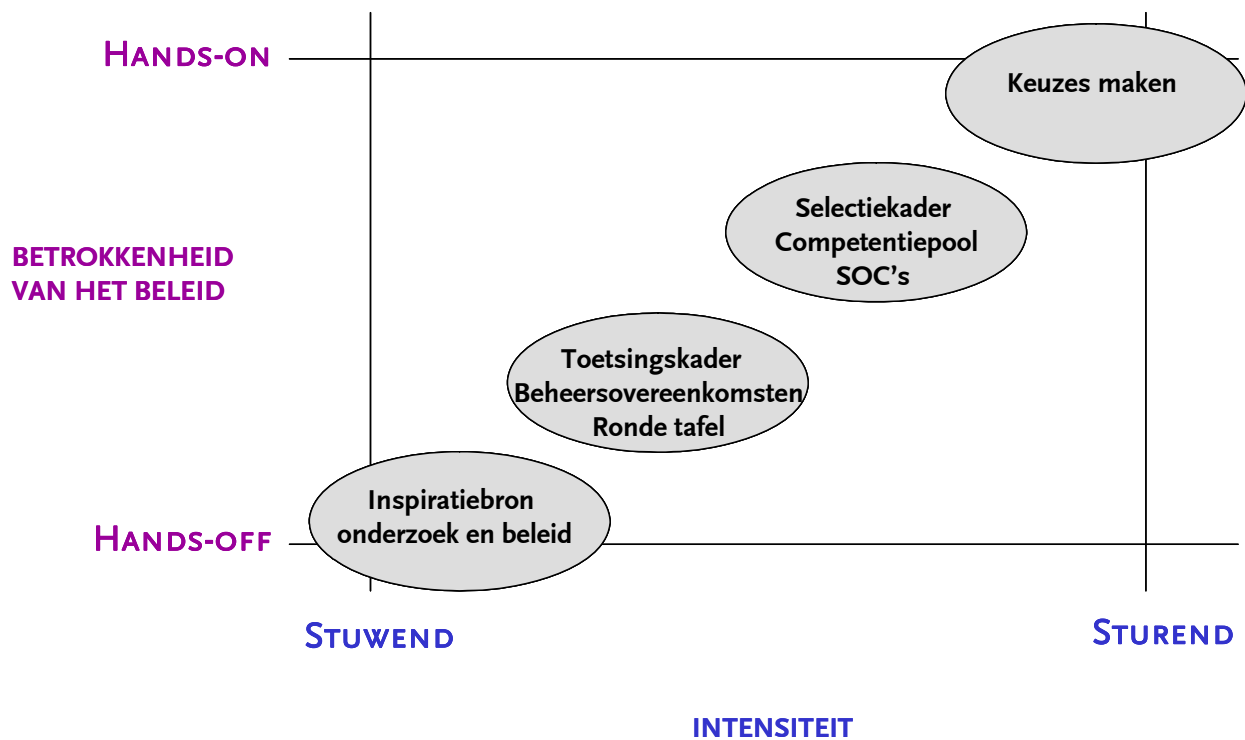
Hands-on

Keuzes maken

Selectiekader
Competentiepool
SOC's

BETROKKENHEID
VAN HET BELEID

Toetsingskader
Beheersovereenkomsten
Ronde tafel

Inspiratiebron
onderzoek en beleid

Hands-off

Stuwend

Sturend

INTENSITEIT